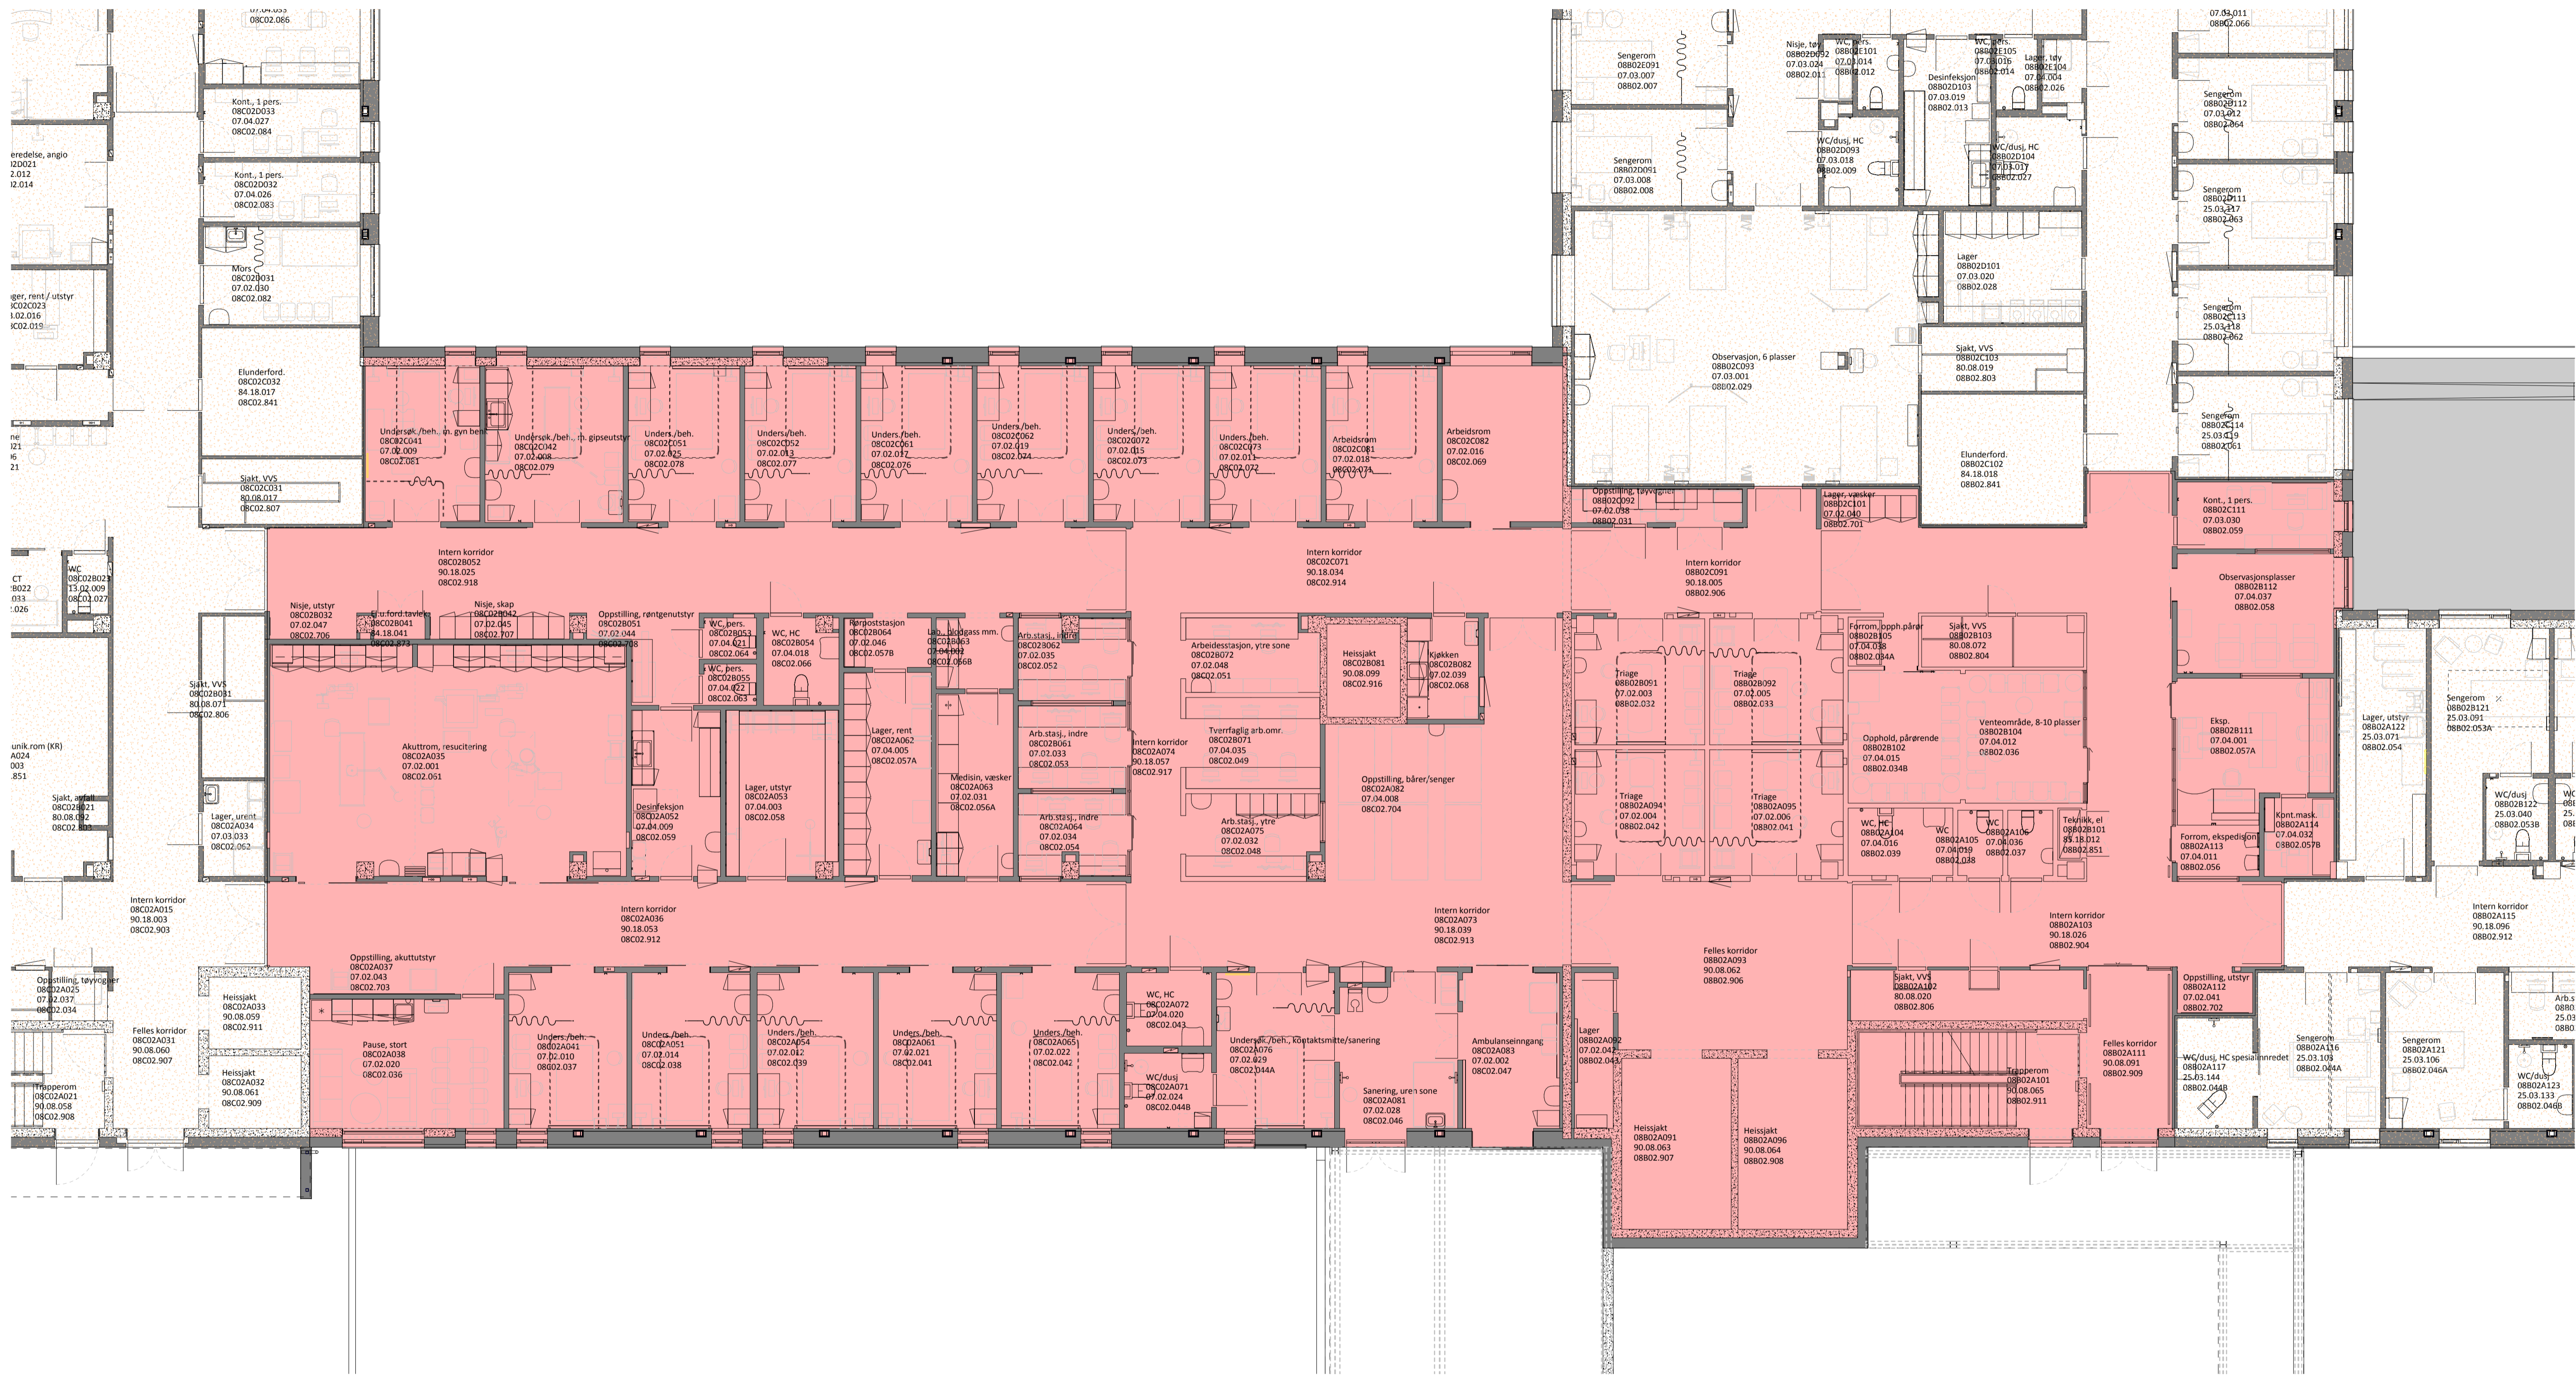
07.04.053
08C02.086

Kont., 1 pers.
08C02D033
07.04.027
08C02.084

eredelse, angio
02D021
2.012
2.014

Kont., 1 pers.
08C02D032
07.04.026
08C02.083

Mors
08C02D031
07.02.030
08C02.082

ager, rent / utstyr
08C02C023
3.02.016
02.019

Elunderford.
08C02C032
84.18.017
08C02.841

Sjakt, VVS
08C02C031
80.08.017
08C02.807

Undersøk./beh. m. gyn benk
08C02C041
07.02.009
08C02.081

Undersøk./beh. m. gipseutstyr
08C02C042
07.02.008
08C02.079

Unders./beh.
08C02C051
07.02.025
08C02.078

Unders./beh.
08C02C052
07.02.013
08C02.077

Unders./beh.
08C02C061
07.02.017
08C02.076

Unders./beh.
08C02C062
07.02.019
08C02.074

Unders./beh.
08C02C072
07.02.015
08C02.073

Unders./beh.
08C02C073
07.02.011
08C02.072

Arbeidsrom
08C02C081
07.02.018
08C02.071

Arbeidsrom
08C02C082
07.02.016
08C02.069

Sengerom
08B02E091
07.03.007
08B02.007

Nisje, tøy
08B02D092
07.03.024
08B02.011

WC, pers.
08B02E101
07.03.014
08B02.012

Desinfeksjon
08B02D103
07.03.019
08B02.013

WC, pers.
08B02E105
07.03.016
08B02.014

Lager, tøy
08B02E104
07.04.004
08B02.026

07.03.011
08B02.066

Sengerom
08B02D091
07.03.008
08B02.008

WC/dusj, HC
08B02D093
07.03.018
08B02.009

WC/dusj, HC
08B02D104
07.03.017
08B02.027

Sengerom
08B02E112
07.03.012
08B02.064

Sengerom
08B02D111
25.03.117
08B02.063

Lager
08B02D101
07.03.020
08B02.028

Observasjon, 6 plasser
08B02C093
07.03.001
08B02.029

Sjakt, VVS
08B02C103
80.08.019
08B02.803

Sengerom
08B02C113
25.03.118
08B02.062

Sengerom
08B02C114
25.03.119
08B02.061

Elunderford.
08B02C102
84.18.018
08B02.841

Oppstilling, tøyvogner
08B02C092
07.02.038
08B02.031

Lager, væsker
08B02C101
07.02.040
08B02.701

Kont., 1 pers.
08B02C111
07.03.030
08B02.059

CT
2B022
033
.026

WC
08C02B021
13.02.009
08C02.027

Intern korridor
08C02B052
90.18.025
08C02.918

Intern korridor
08C02C071
90.18.034
08C02.914

Intern korridor
08B02C091
90.18.005
08B02.906

Observasjonsplasser
08B02B112
07.04.037
08B02.058

Nisje, utstyr
08C02B032
07.02.047
08C02.706

El.u.ford.tavler
08C02B041
84.18.041
08C02.873

Nisje, skap
08C02B042
07.02.045
08C02.707

Oppstilling, røntgenutstyr
08C02B051
07.02.044
08C02.708

WC, pers.
08C02B053
07.04.021
08C02.064

WC, HC
08C02B054
07.04.018
08C02.066

Rørpoststasjon
08C02B064
07.02.046
08C02.057B

Lab., blodgass mm.
08C02B063
07.04.002
08C02.056B

Arb.stasj., indre
08C02B062
07.02.035
08C02.052

Arbeidsstasjon, ytre sone
08C02B072
07.02.048
08C02.051

Heissjakt
08C02B081
90.08.099
08C02.916

Kjøkken
08C02B082
07.02.039
08C02.068

Forrom, opph.pårør
08B02B105
07.04.038
08B02.034A

Sjakt, VVS
08B02B103
80.08.072
08B02.804

Sjakt, VVS
08C02B031
80.08.071
08C02.806

WC, pers.
08C02B055
07.04.022
08C02.063

Triage
08B02B091
07.02.003
08B02.032

Triage
08B02B092
07.02.005
08B02.033

Sengerom
08B02B121
25.03.091
08B02.053A

Lager, utstyr
08B02A122
25.03.071
08B02.054

unik.rom (KR)
A024
003
.851

Akuttrom, resucitering
08C02A035
07.02.001
08C02.061

Lager, rent
08C02A062
07.04.005
08C02.057A

Arb.stasj., indre
08C02B061
07.02.033
08C02.053

Intern korridor
08C02A074
90.18.057
08C02.917

Tverrfaglig arb.omr.
08C02B071
07.04.035
08C02.049

Opphold, pårørende
08B02B102
07.04.015
08B02.034B

Venteområde, 8-10 plasser
08B02B104
07.04.012
08B02.036

Eksp.
08B02B111
07.04.001
08B02.057A

Sjakt, avfall
08C02B021
80.08.092
08C02.801

Lager, urent
08C02A034
07.03.033
08C02.062

Desinfeksjon
08C02A052
07.04.009
08C02.059

Lager, utstyr
08C02A053
07.04.003
08C02.058

Medisin, væsker
08C02A063
07.02.031
08C02.056A

Arb.stasj., indre
08C02A064
07.02.034
08C02.054

Arb.stasj., ytre
08C02A075
07.02.032
08C02.048

Oppstilling, bårer/senger
08C02A082
07.04.008
08C02.704

Triage
08B02A094
07.02.004
08B02.042

Triage
08B02A095
07.02.006
08B02.041

WC, HC
08B02A104
07.04.016
08B02.039

WC
08B02A105
07.04.019
08B02.038

WC
08B02A106
07.04.036
08B02.037

Teknikk, el
08B02B101
83.18.012
08B02.851

Forrom, ekspedisjon
08B02A113
07.04.011
08B02.056

Kont.mask.
08B02A114
07.04.032
08B02.057B

WC/dusj
08B02B122
25.03.040
08B02.053B

Intern korridor
08C02A015
90.18.003
08C02.903

Intern korridor
08C02A036
90.18.053
08C02.912

Intern korridor
08C02A073
90.18.039
08C02.913

Intern korridor
08B02A103
90.18.026
08B02.904

Intern korridor
08B02A115
90.18.096
08B02.912

Felles korridor
08B02A093
90.08.062
08B02.906

Oppstilling, tøyvogner
08C02A025
07.02.037
08C02.034

Oppstilling, akututstyr
08C02A037
07.02.043
08C02.703

Heissjakt
08C02A033
90.08.059
08C02.911

Felles korridor
08C02A031
90.08.060
08C02.907

Heissjakt
08C02A032
90.08.061
08C02.909

Trapperom
08C02A021
90.08.058
08C02.908

Pause, stort
08C02A038
07.02.020
08C02.036

Unders./beh.
08C02A041
07.02.010
08C02.037

Unders./beh.
08C02A051
07.02.014
08C02.038

Unders./beh.
08C02A054
07.02.012
08C02.039

Unders./beh.
08C02A061
07.02.021
08C02.041

Unders./beh.
08C02A065
07.02.022
08C02.042

WC, HC
08C02A072
07.04.020
08C02.043

WC/dusj
08C02A071
07.02.024
08C02.044B

Undersøk./beh., kontaktsmitte/sanering
08C02A076
07.02.029
08C02.044A

Sanering, uren sone
08C02A081
07.02.028
08C02.046

Ambulanseinngang
08C02A083
07.02.002
08C02.047

Lager
08B02A092
07.02.042
08B02.043

Heissjakt
08B02A091
90.08.063
08B02.907

Heissjakt
08B02A096
90.08.064
08B02.908

Sjakt, VVS
08B02A102
80.08.020
08B02.806

Trapperom
08B02A101
90.08.065
08B02.911

Felles korridor
08B02A111
90.08.091
08B02.909

Oppstilling, utstyr
08B02A112
07.02.041
08B02.702

WC/dusj, HC spesialinnredet
08B02A117
25.03.144
08B02.044B

Sengerom
08B02A116
25.03.103
08B02.044A

Sengerom
08B02A121
25.03.106
08B02.046A

WC/dusj
08B02A123
25.03.133
08B02.046B